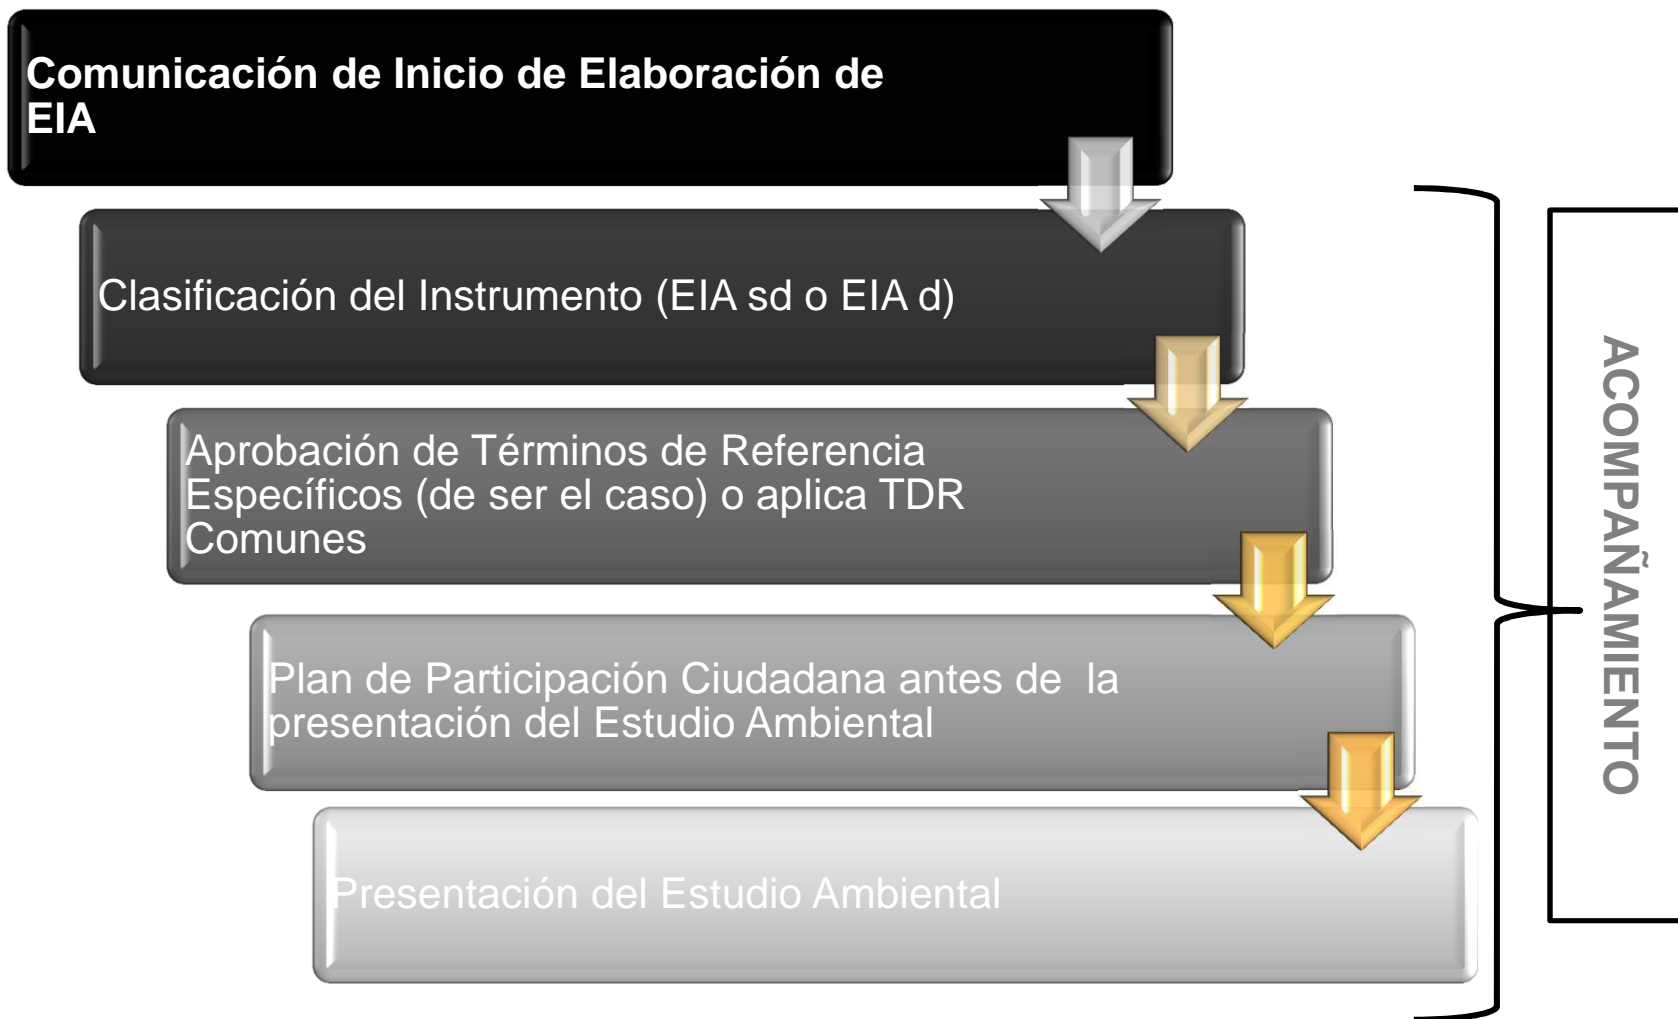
Comunicación de Inicio de Elaboración de EIA

Clasificación del Instrumento (EIA sd o EIA d)

Aprobación de Términos de Referencia Específicos (de ser el caso) o aplica TDR Comunes

Plan de Participación Ciudadana antes de la presentación del Estudio Ambiental

Presentación del Estudio Ambiental

ACOMPAÑAMIENTO